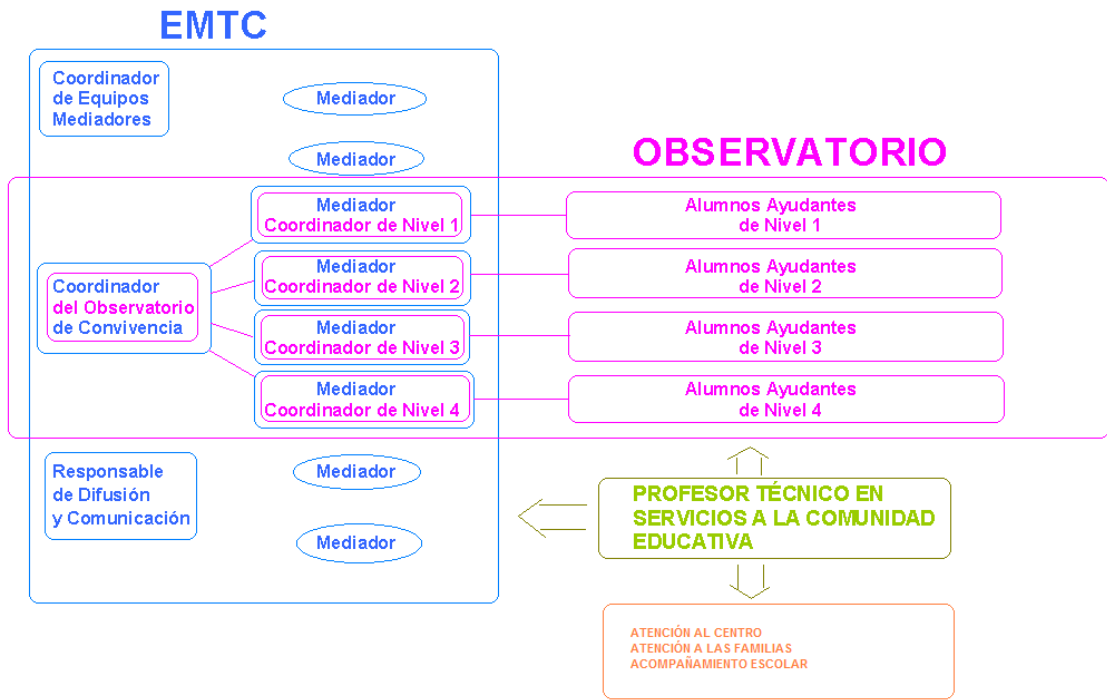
EMTC

Coordinador de Equipos Mediadores

Mediador

Mediador

OBSERVATORIO

Mediador Coordinador de Nivel 1

Alumnos Ayudantes de Nivel 1

Coordinador del Observatorio de Convivencia

Mediador Coordinador de Nivel 2

Alumnos Ayudantes de Nivel 2

Mediador Coordinador de Nivel 3

Alumnos Ayudantes de Nivel 3

Mediador Coordinador de Nivel 4

Alumnos Ayudantes de Nivel 4

Responsable de Difusión y Comunicación

Mediador

Mediador

PROFESOR TÉCNICO EN SERVICIOS A LA COMUNIDAD EDUCATIVA

ATENCIÓN AL CENTRO
ATENCIÓN A LAS FAMILIAS
ACOMPAÑAMIENTO ESCOLAR